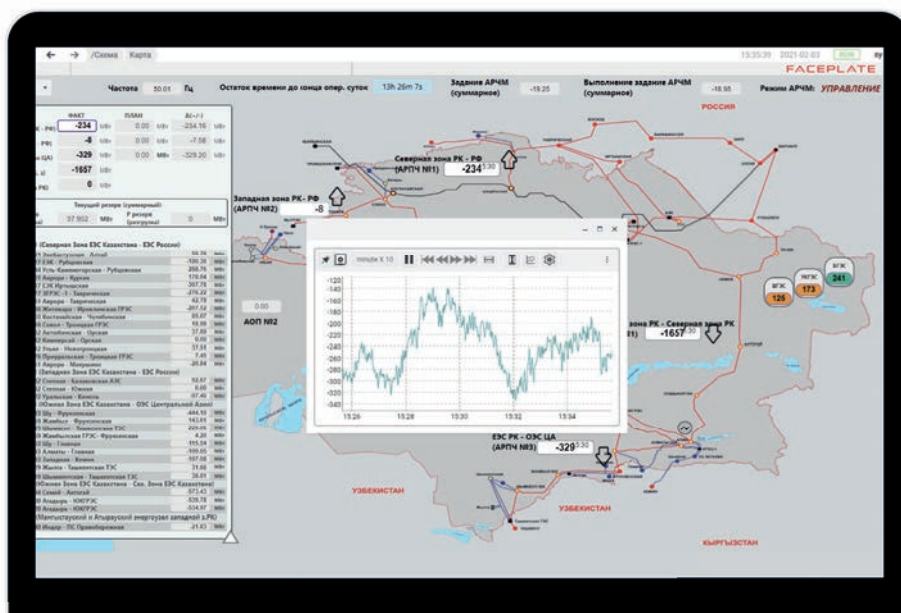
← → /Схема Карта

13:35:39 2021-02-03

FACEPLATE

Частота 50.01 Гц

Остаток времени до конца опер. суток 13h 26m 7s

Задание АРЧМ (суммарное) -19.25

Выполнение задание АРЧМ (суммарное) -18.95

Режим АРЧМ: УПРАВЛЕНИЕ

РОССИЯ

| | ФАКТ | | ПЛАН | | Δ(+/-) | |
|---|---|---|---|---|---|---|
| - РФ) | -234 | МВт | 0.00 | МВт | -234.16 | МВт |
| РФ) | -8 | МВт | 0.00 | МВт | -7.58 | МВт |
| ЦА) | -329 | МВт | 0.00 | МВт | -329.20 | МВт |
| | -1657 | МВт | | | | |
| РФ) | 0 | МВт | | | | |

Текущий резерв (суммарный)

37.952 МВт

Р резерв (регулир) 0 МВт

(Северная Зона ЕЭС Казахстана - ЕЭС России)

(Западная Зона ЕЭС Казахстана - ЕЭС России)

Южная Зона ЕЭС Казахстана - ОЭС Центральной Азии

Южная Зона ЕЭС Казахстана - Сев. Зона ЕЭС Казахстана

Мангистауский и Атырауский энергоузел западной з.РК

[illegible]

Северная зона РК - РФ (АРПЧ №1) -234 13:30

Западная зона РК - РФ (АРПЧ №2) -8

0.00

АОП №2

minute X 10

-120
-140
-160
-180
-200
-220
-240
-260
-280
-300
-320
-340

15:26 15:28 15:30 15:32 15:34

зона РК - Северная зона РК -1657 13:30

ЕЭС РК - ОЭС ЦА (АРПЧ №3) -329 13:30

ВГЭС 125

УКГЭС 173

БГЭС 241

УЗБЕКИСТАН

УЗБЕКИСТАН

КЫРГЫЗСТАН